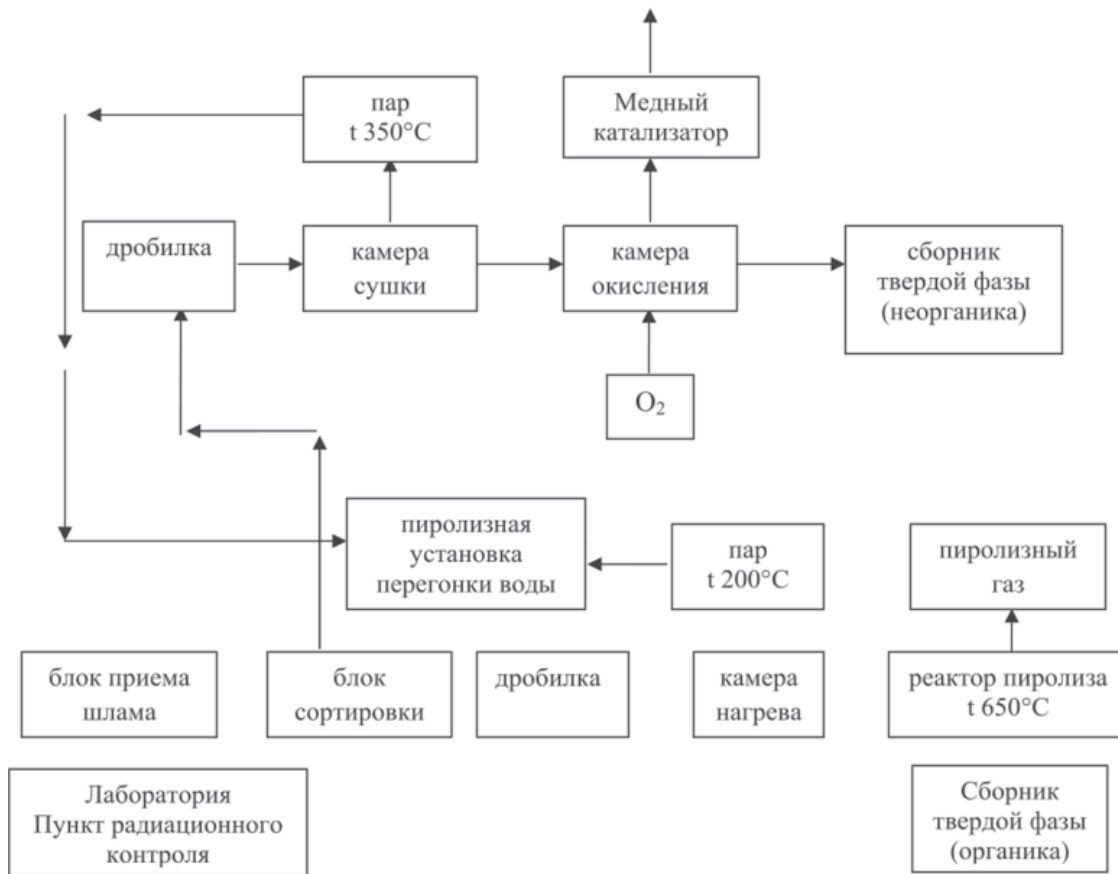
пар
t 350°C

Медный
катализатор

дробилка

камера
сушки

камера
окисления

сборник
твердой фазы
(неорганика)

$O_2$

пиролизная
установка
перегонки воды

пар
t 200°C

пиролизный
газ

блок приема
шлама

блок
сортировки

дробилка

камера
нагрева

реактор пиролиза
t 650°C

Лаборатория
Пункт радиационного
контроля

Сборник
твердой фазы
(органика)